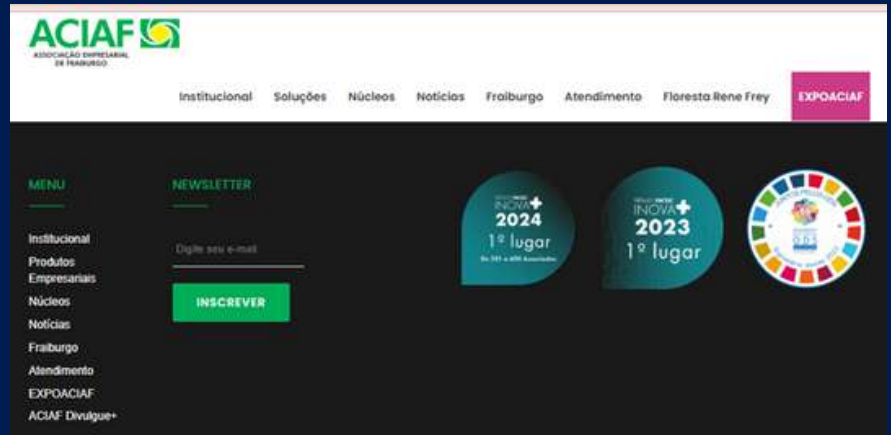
ACIAF
ASSOCIAÇÃO EMPRESARIAL DE FRAIBURGO

Institucional Soluções Núcleos Notícias Fraiburgo Atendimento Floresta Rene Frey EXPOACIAF

MENU

Institucional
Produtos Empresariais
Núcleos
Notícias
Fraiburgo
Atendimento
EXPOACIAF
ACIAF Divulgue+

NEWSLETTER

Digite seu e-mail

INSCREVER

INOVA+
2024
1º lugar
De 201 a 400 Associados

INOVA+
2023
1º lugar

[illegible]